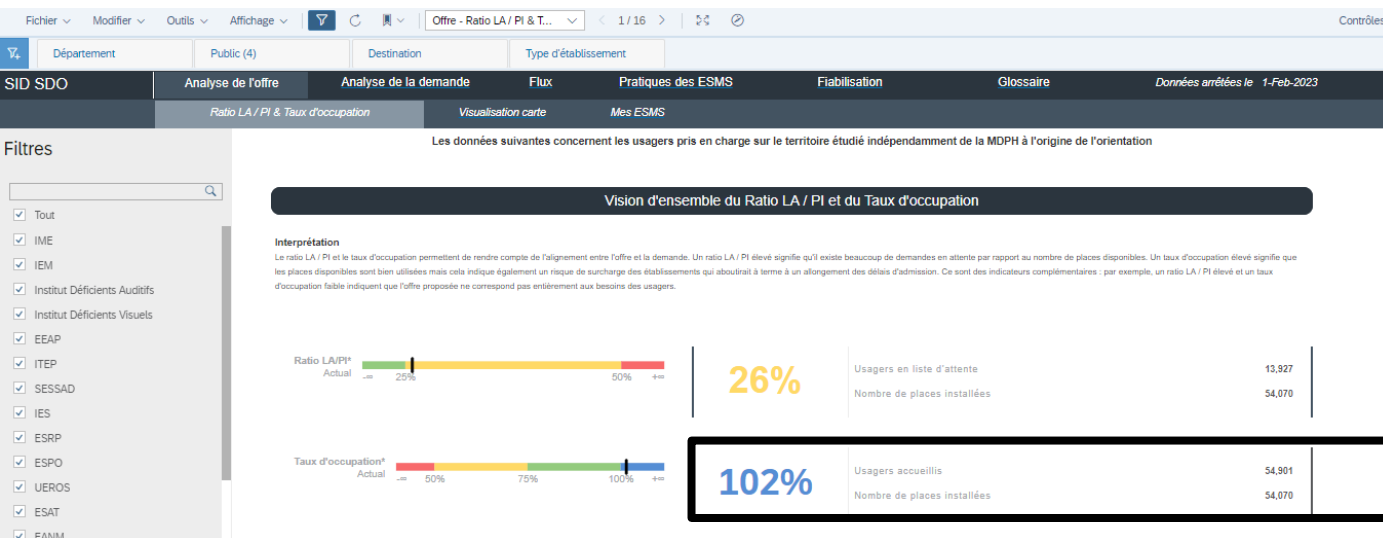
Fichier ∨ Modifier ∨ Outils ∨ Affichage ∨ Offre - Ratio LA / PI & T... 1 / 16 Contrôles

Département | Public (4) | Destination | Type d'établissement

SID SDO | Analyse de l'offre | Analyse de la demande | Flux | Pratiques des ESMS | Fiabilisation | Glossaire | Données arrêtées le 1-Feb-2023

Ratio LA / PI & Taux d'occupation | Visualisation carte | Mes ESMS

Filtres

Tout
IME
IEM
Institut Déficients Auditifs
Institut Déficients Visuels
EEAP
ITEP
SESSAD
IES
ESRP
ESPO
UEROS
ESAT
EANM

Les données suivantes concernent les usagers pris en charge sur le territoire étudié indépendamment de la MDPH à l'origine de l'orientation

Vision d'ensemble du Ratio LA / PI et du Taux d'occupation

Interprétation
Le ratio LA / PI et le taux d'occupation permettent de rendre compte de l'alignement entre l'offre et la demande. Un ratio LA / PI élevé signifie qu'il existe beaucoup de demandes en attente par rapport au nombre de places disponibles. Un taux d'occupation élevé signifie que les places disponibles sont bien utilisées mais cela indique également un risque de surcharge des établissements qui aboutirait à terme à un allongement des délais d'admission. Ce sont des indicateurs complémentaires : par exemple, un ratio LA / PI élevé et un taux d'occupation faible indiquent que l'offre proposée ne correspond pas entièrement aux besoins des usagers.

Ratio LA/PI*
Actual
-∞ 25% 50% +∞

26%

Usagers en liste d'attente 13,927
Nombre de places installées 54,070

Taux d'occupation*
Actual
-∞ 50% 75% 100% +∞

102%

Usagers accueillis 54,901
Nombre de places installées 54,070